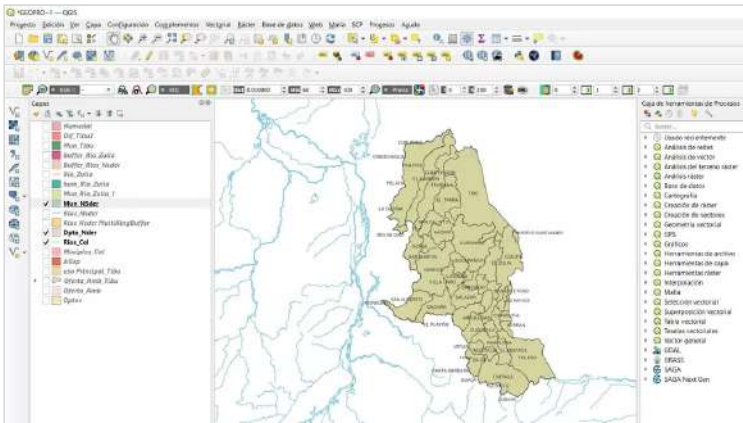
*GEOPRO-1 — QGIS

Proyecto Edición Ver Capa Configuración Complementos Vectorial Ráster Base de datos Web Malla SCP Procesos Ayuda

Capas

Humedal
Dif_Tibu1
Mun_Tibu
Buffer_Rio_Zulia
Buffer_Rios_Nsder
Rio_Zulia
Nom_Rio_Zulia
Mun_Rio_Zulia_1
Mun_NSder
Rios_Nsder
Rios Nsder Post/RasgBuffer
Dpto_Nsder
Rios_Col
Principal_Tol
X-Sup
uso Principal_Tibu
Oferta_Amb_Tibu
Oferta_Amb
Dpto+

Caja de herramientas de Procesos

Buscar...
Usado recientemente
Análisis de redes
Análisis de vector
Análisis del terreno ráster
Análisis ráster
Base de datos
Cartografía
Creación de ráster
Creación de vectores
Geometría vectorial
GPS
Gráficos
Herramientas de archivo
Herramientas de capas
Herramientas ráster
Interpolación
Malla
Selección vectorial
Superposición vectorial
Tabla vectorial
Teselas vectoriales
Vector general
GDAL
GRASS
SAGA
SAGA Next Gen